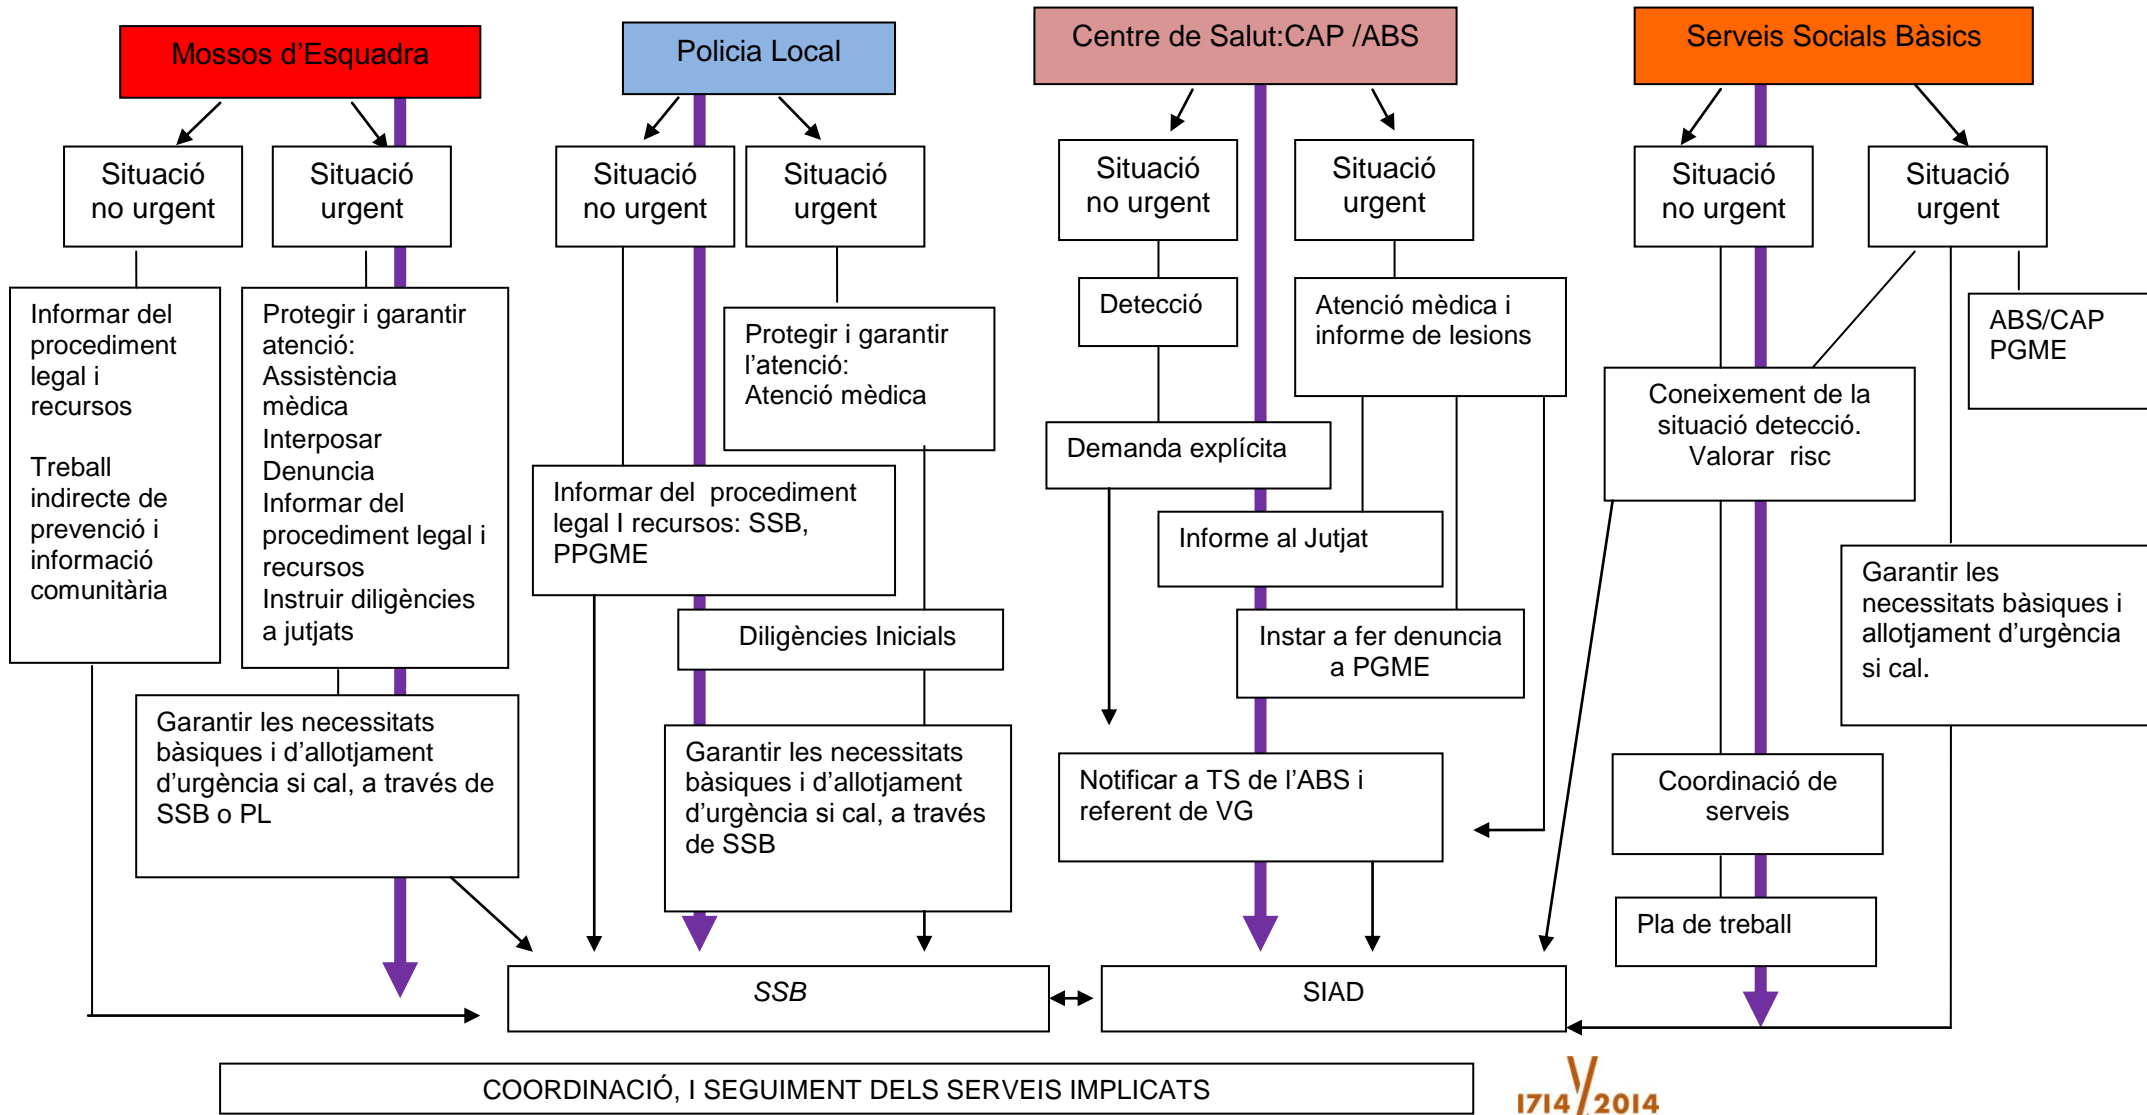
Mossos d'Esquadra

Situació no urgent

Situació urgent

Informar del procediment legal i recursos

Treball indirecte de prevenció i informació comunitària

Protegir i garantir atenció:
Assistència mèdica
Interposar Denuncia
Informar del procediment legal i recursos
Instruir diligències a jutjats

Garantir les necessitats bàsiques i d'allotjament d'urgència si cal, a través de SSB o PL

Policia Local

Situació no urgent

Situació urgent

Protegir i garantir l'atenció:
Atenció mèdica

Informar del procediment legal I recursos: SSB, PPGME

Diligències Inicials

Garantir les necessitats bàsiques i d'allotjament d'urgència si cal, a través de SSB

Centre de Salut:CAP /ABS

Situació no urgent

Situació urgent

Detecció

Atenció mèdica i informe de lesions

Demanda explícita

Informe al Jutjat

Instar a fer denuncia a PGME

Notificar a TS de l'ABS i referent de VG

Serveis Socials Bàsics

Situació no urgent

Situació urgent

ABS/CAP PGME

Coneixement de la situació detecció. Valorar risc

Garantir les necessitats bàsiques i allotjament d'urgència si cal.

Coordinació de serveis

Pla de treball

SSB

SIAD

COORDINACIÓ, I SEGUIMENT DELS SERVEIS IMPLICATS

1714 2014